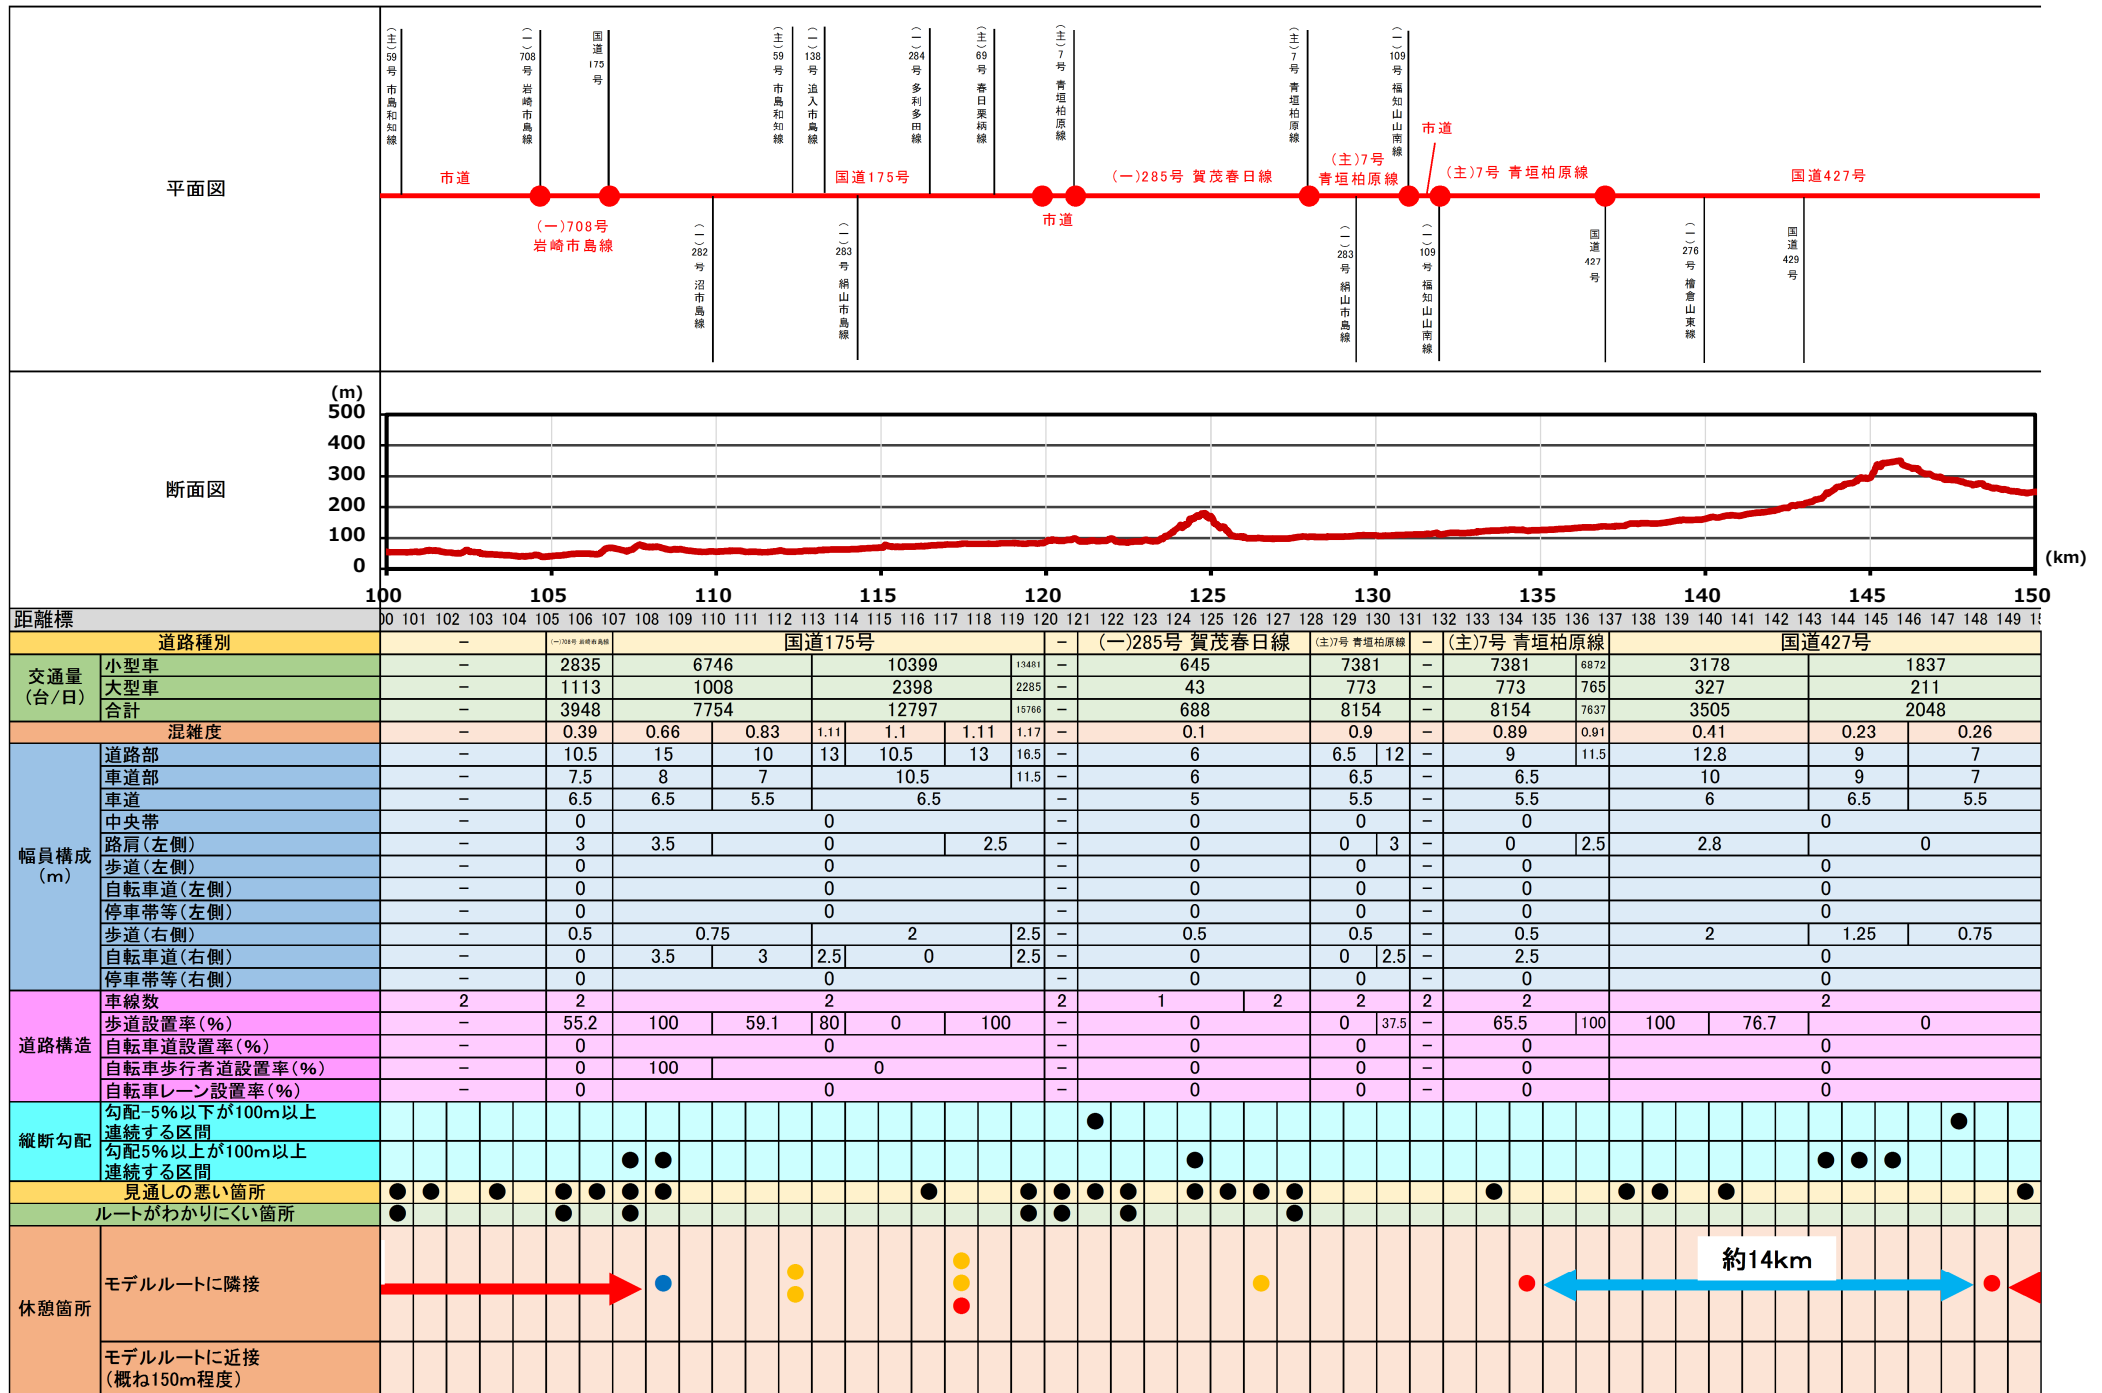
平面図

(主)59号 市島和知線
(一)708号 岩崎市島線
国道175号
(主)59号 市島和知線
(一)138号 追入市島線
(一)284号 多利多田線
(主)69号 春日栗柄線
(主)7号 青垣柏原線
(主)7号 青垣柏原線
(一)109号 福知山山南線
市道

市道
国道175号
(一)285号 賀茂春日線
(主)7号 青垣柏原線
(主)7号 青垣柏原線
国道427号

(一)708号 岩崎市島線
市道

(一)282号 沼市島線
(一)283号 絹山市島線
(一)283号 絹山市島線
(一)109号 福知山山南線
国道427号
(一)276号 檀倉山東線
国道429号

断面図

(m)
500
400
300
200
100
0
(km)
100 105 110 115 120 125 130 135 140 145 150

距離標
100 101 102 103 104 105 106 107 108 109 110 111 112 113 114 115 116 117 118 119 120 121 122 123 124 125 126 127 128 129 130 131 132 133 134 135 136 137 138 139 140 141 142 143 144 145 146 147 148 149 150

| | | | | | | | | | | | | | | | | | | |
|---|---|---|---|---|---|---|---|---|---|---|---|---|---|---|---|---|---|---|
| 道路種別 | | − | (一)708号 岩崎市島線 | 国道175号 | | | | | − | (一)285号 賀茂春日線 | | (主)7号 青垣柏原線 | | − | (主)7号 青垣柏原線 | | 国道427号 | |
| 交通量(台/日) | 小型車 | − | 2835 | 6746 | | 10399 | | 13481 | − | 645 | | 7381 | | − | 7381 | 6872 | 3178 | 1837 |
| | 大型車 | − | 1113 | 1008 | | 2398 | | 2285 | − | 43 | | 773 | | − | 773 | 765 | 327 | 211 |
| | 合計 | − | 3948 | 7754 | | 12797 | | 15766 | − | 688 | | 8154 | | − | 8154 | 7637 | 3505 | 2048 |
| 混雑度 | | − | 0.39 | 0.66 | 0.83 | 1.11 | 1.1 / 1.11 | 1.17 | − | 0.1 | | 0.9 | | − | 0.89 | 0.91 | 0.41 | 0.23 / 0.26 |
| 幅員構成(m) | 道路部 | − | 10.5 | 15 | 10 | 13 | 10.5 / 13 | 16.5 | − | 6 | | 6.5 | 12 | − | 9 | 11.5 | 12.8 | 9 / 7 |
| | 車道部 | − | 7.5 | 8 | 7 | 10.5 | | 11.5 | − | 6 | | 6.5 | | − | 6.5 | | 10 | 9 / 7 |
| | 車道 | − | 6.5 | 6.5 | 5.5 | 6.5 | | | − | 5 | | 5.5 | | − | 5.5 | | 6 | 6.5 / 5.5 |
| | 中央帯 | − | 0 | 0 | | | | | − | 0 | | 0 | | − | 0 | | 0 | |
| | 路肩(左側) | − | 3 | 3.5 | 0 | | 2.5 | | − | 0 | | 0 | 3 | − | 0 | 2.5 | 2.8 | 0 |
| | 歩道(左側) | − | 0 | 0 | | | | | − | 0 | | 0 | | − | 0 | | 0 | |
| | 自転車道(左側) | − | 0 | 0 | | | | | − | 0 | | 0 | | − | 0 | | 0 | |
| | 停車帯等(左側) | − | 0 | 0 | | | | | − | 0 | | 0 | | − | 0 | | 0 | |
| | 歩道(右側) | − | 0.5 | 0.75 | | 2 | | 2.5 | − | 0.5 | | 0.5 | | − | 0.5 | | 2 | 1.25 / 0.75 |
| | 自転車道(右側) | − | 0 | 3.5 | 3 | 2.5 | 0 | 2.5 | − | 0 | | 0 | 2.5 | − | 2.5 | | 0 | |
| | 停車帯等(右側) | − | 0 | 0 | | | | | − | 0 | | 0 | | − | 0 | | 0 | |
| 道路構造 | 車線数 | 2 | 2 | 2 | | | | | 2 | 1 | 2 | 2 | | 2 | 2 | | 2 | |
| | 歩道設置率(%) | − | 55.2 | 100 | 59.1 | 80 | 0 | 100 | − | 0 | | 0 | 37.5 | − | 65.5 | 100 | 100 / 76.7 | 0 |
| | 自転車道設置率(%) | − | 0 | 0 | | | | | − | 0 | | 0 | | − | 0 | | 0 | |
| | 自転車歩行者道設置率(%) | − | 0 | 100 | 0 | | | | − | 0 | | 0 | | − | 0 | | 0 | |
| | 自転車レーン設置率(%) | − | 0 | 0 | | | | | − | 0 | | 0 | | − | 0 | | 0 | |

縦断勾配
勾配−5%以下が100m以上連続する区間
勾配5%以上が100m以上連続する区間
見通しの悪い箇所
ルートがわかりにくい箇所
休憩箇所
モデルルートに隣接
モデルルートに近接(概ね150m程度)
約14km